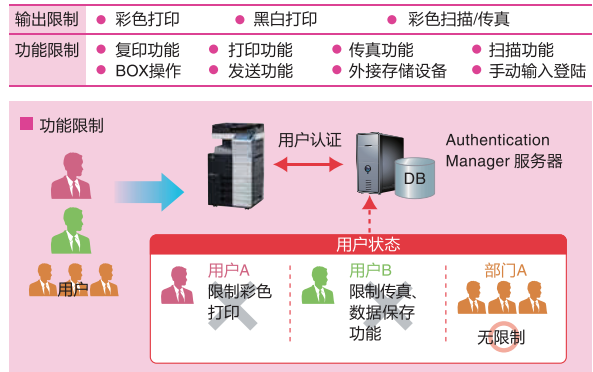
| 输出限制 | • 彩色打印 • 黑白打印 • 彩色扫描/传真 |
|---|---|
| 功能限制 | • 复印功能 • 打印功能 • 传真功能 • 扫描功能 • BOX操作 • 发送功能 • 外接存储设备 • 手动输入登陆 |

功能限制

用户

用户认证

Authentication Manager 服务器

DB

用户状态

用户A 限制彩色打印

用户B 限制传真、数据保存功能

部门A 无限制